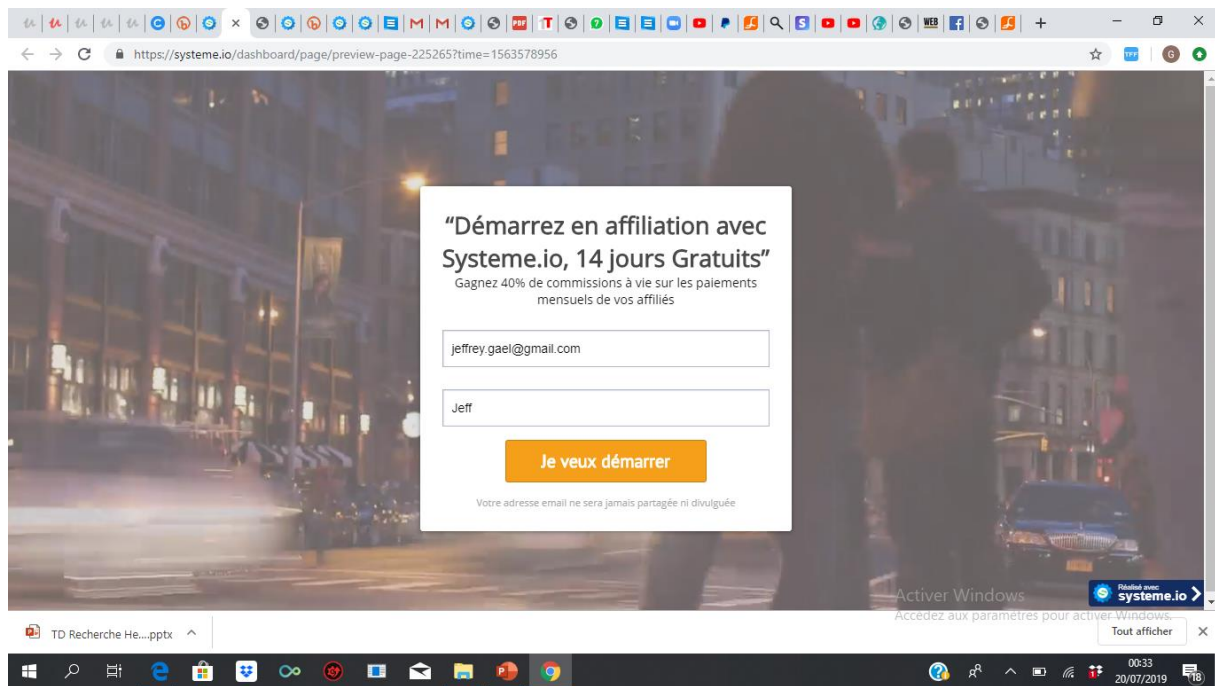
https://systeme.io/dashboard/page/preview-page-225265?time=1563578956

“Démarrez en affiliation avec Systeme.io, 14 jours Gratuits”
Gagnez 40% de commissions à vie sur les paiements mensuels de vos affiliés

jeffrey.gael@gmail.com

Jeff

Je veux démarrer

Votre adresse email ne sera jamais partagée ni divulguée

Activer Windows
Accédez aux paramètres pour activer Windows.

Réalisé avec systeme.io

TD Recherche He....pptx

Tout afficher

00:33
20/07/2019